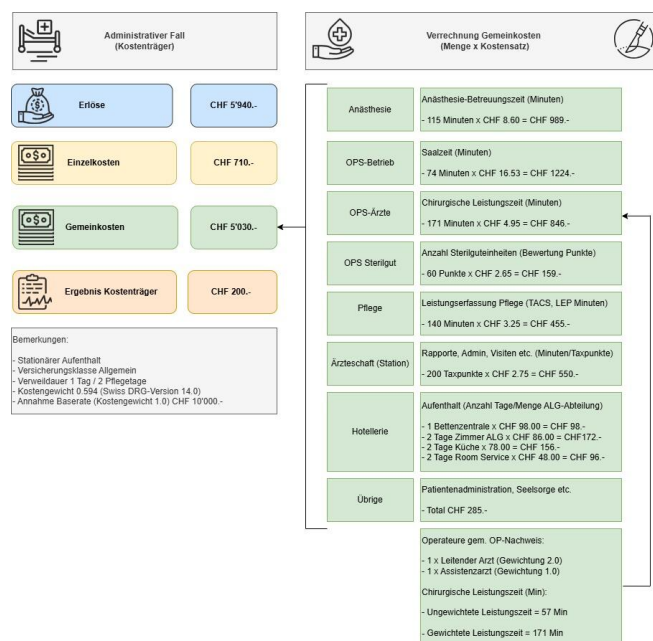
Administrativer Fall
(Kostenträger)

Verrechnung Gemeinkosten
(Menge x Kostensatz)

Erlöse

CHF 5'940.-

Einzelkosten

CHF 710.-

Gemeinkosten

CHF 5'030.-

Ergebnis Kostenträger

CHF 200.-

Bemerkungen:

- Stationärer Aufenthalt
- Versicherungsklasse Allgemein
- Verweildauer 1 Tag / 2 Pflegetage
- Kostengewicht 0.594 (Swiss DRG-Version 14.0)
- Annahme Baserate (Kostengewicht 1.0) CHF 10'000.-

Anästhesie

Anästhesie-Betreuungszeit (Minuten)

- 115 Minuten x CHF 8.60 = CHF 989.-

OPS-Betrieb

Saalzeit (Minuten)

- 74 Minuten x CHF 16.53 = CHF 1224.-

OPS-Ärzte

Chirurgische Leistungszeit (Minuten)

- 171 Minuten x CHF 4.95 = CHF 846.-

OPS Sterilgut

Anzahl Sterilguteinheiten (Bewertung Punkte)

- 60 Punkte x CHF 2.65 = CHF 159.-

Pflege

Leistungserfassung Pflege (TACS, LEP Minuten)

- 140 Minuten x CHF 3.25 = CHF 455.-

Ärzteschaft (Station)

Rapporte, Admin, Visiten etc. (Minuten/Taxpunkte)

- 200 Taxpunkte x CHF 2.75 = CHF 550.-

Hotellerie

Aufenthalt (Anzahl Tage/Menge ALG-Abteilung)

- 1 Bettenzentrale x CHF 98.00 = CHF 98.-
- 2 Tage Zimmer ALG x CHF 86.00 = CHF172.-
- 2 Tage Küche x 78.00 = CHF 156.-
- 2 Tage Room Service x CHF 48.00 = CHF 96.-

Übrige

Patientenadministration, Seelsorge etc.

- Total CHF 285.-

Operateure gem. OP-Nachweis:

- 1 x Leitender Arzt (Gewichtung 2.0)
- 1 x Assistenzarzt (Gewichtung 1.0)

Chirurgische Leistungszeit (Min):

- Ungewichtete Leistungszeit = 57 Min

- Gewichtete Leistungszeit = 171 Min